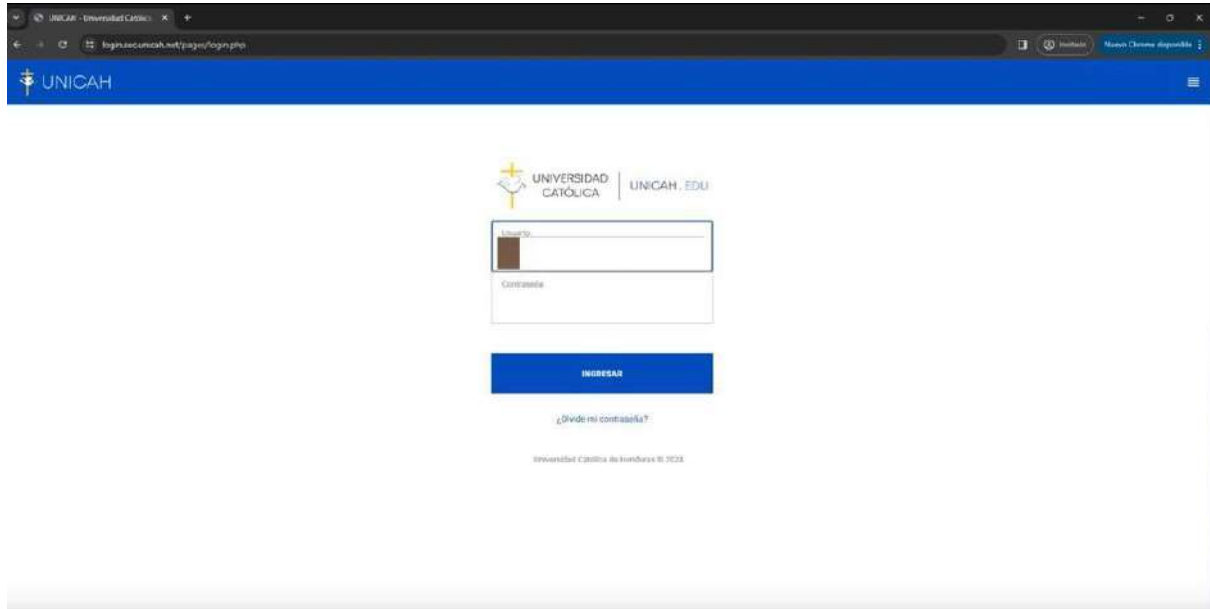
UNICAH - Universidad Católic

login.secunicah.net/pages/login.php

Invitado

Nuevo Chrome disponible

UNICAH

UNIVERSIDAD CATÓLICA

UNICAH.EDU

Usuario

Contraseña

INGRESAR

¿Olvide mi contraseña?

Universidad Católica de Honduras © 2024